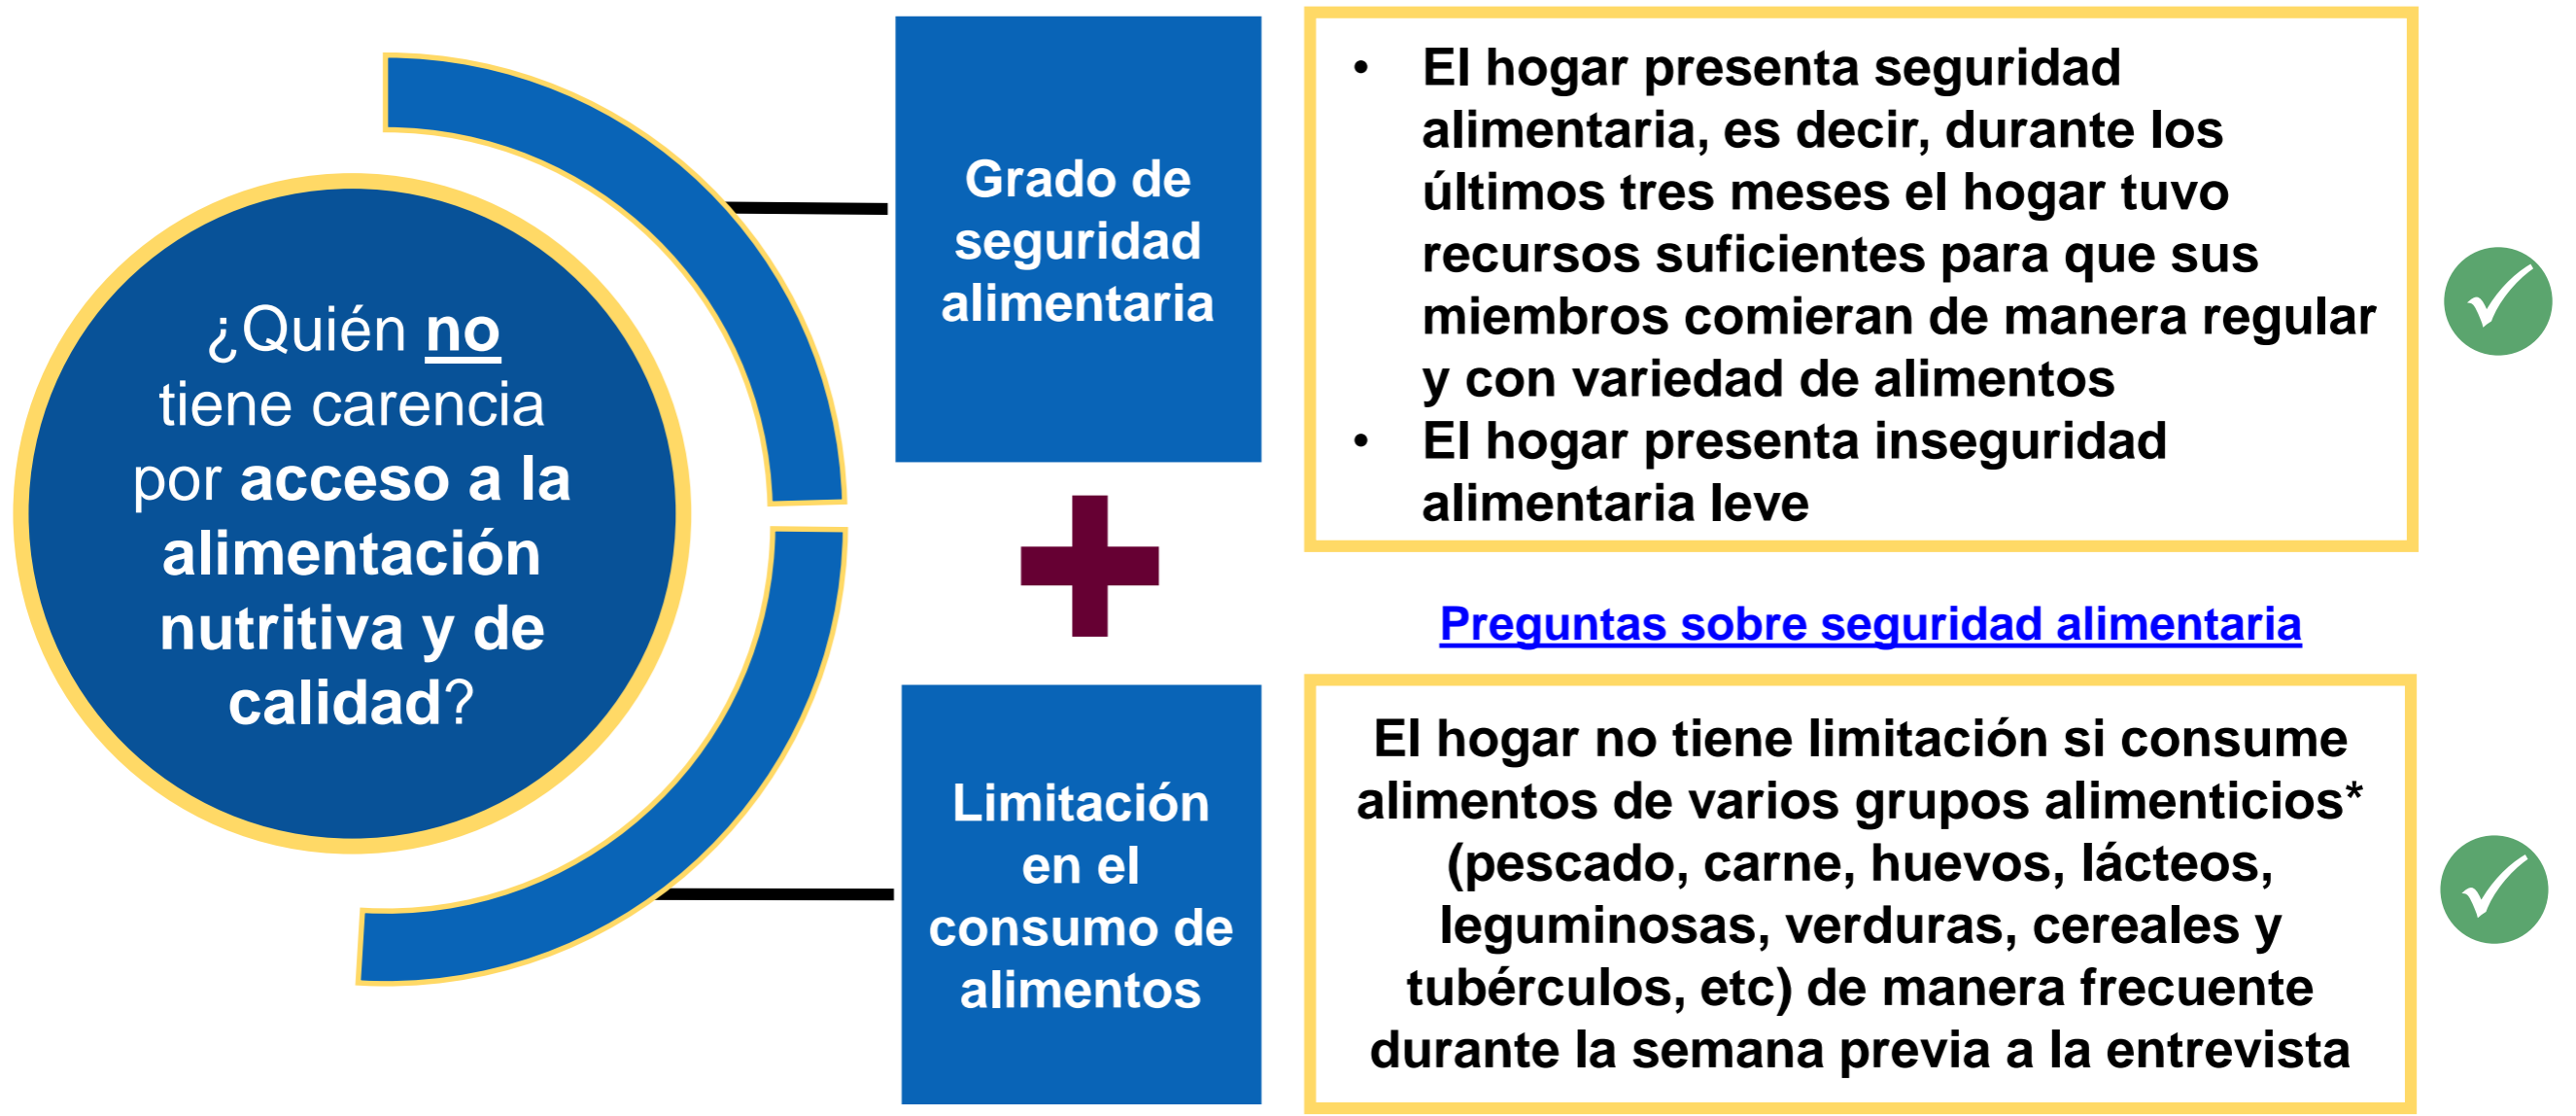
¿Quién no tiene carencia por acceso a la alimentación nutritiva y de calidad?

Grado de seguridad alimentaria

- El hogar presenta seguridad alimentaria, es decir, durante los últimos tres meses el hogar tuvo recursos suficientes para que sus miembros comieran de manera regular y con variedad de alimentos
- El hogar presenta inseguridad alimentaria leve

Preguntas sobre seguridad alimentaria

Limitación en el consumo de alimentos

El hogar no tiene limitación si consume alimentos de varios grupos alimenticios* (pescado, carne, huevos, lácteos, leguminosas, verduras, cereales y tubérculos, etc) de manera frecuente durante la semana previa a la entrevista